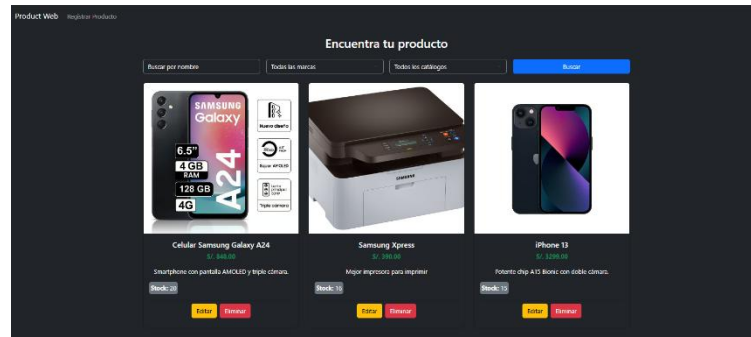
Product Web Registrar Producto

Encuentra tu producto

Buscar por nombre
Todas las marcas
Todos los catálogos
Buscar

SAMSUNG Galaxy
6.5"
4 GB RAM
128 GB
4G
A24
Nuevo diseño
Super AMOLED
Triple cámara

Celular Samsung Galaxy A24
S/. 840.00
Smartphone con pantalla AMOLED y triple cámara.
Stock: 20
Editar
Eliminar

SAMSUNG

Samsung Xpress
S/. 390.00
Mejor impresora para imprimir
Stock: 16
Editar
Eliminar

iPhone 13
S/. 3299.00
Potente chip A15 Bionic con doble cámara.
Stock: 15
Editar
Eliminar